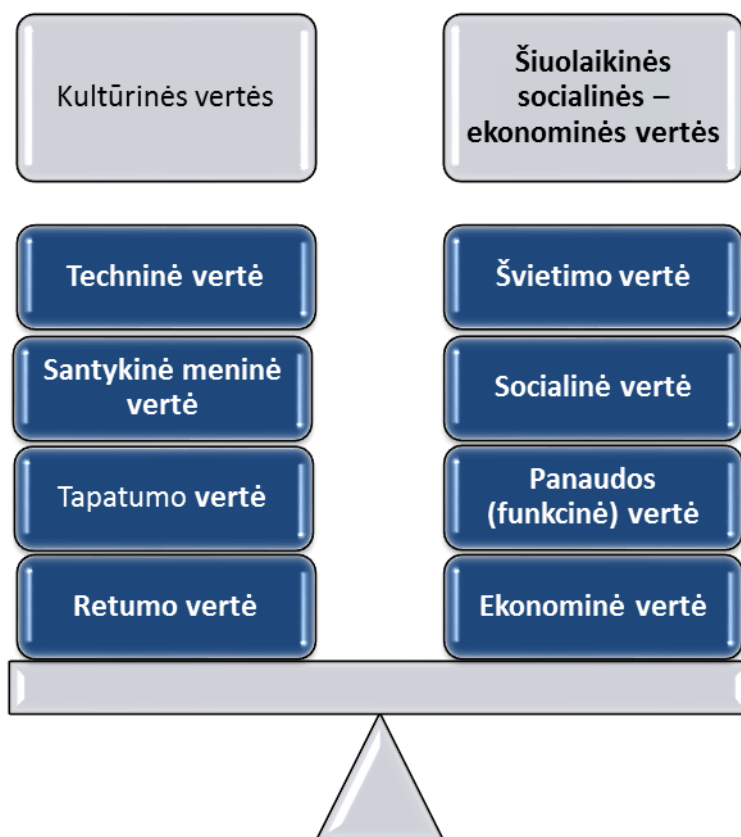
Kultūrinės vertės

Šiuolaikinės socialinės – ekonominės vertės

Techninė vertė

Santykinė meninė vertė

Tapatumo vertė

Retumo vertė

Švietimo vertė

Socialinė vertė

Panaudos (funkcinė) vertė

Ekonominė vertė